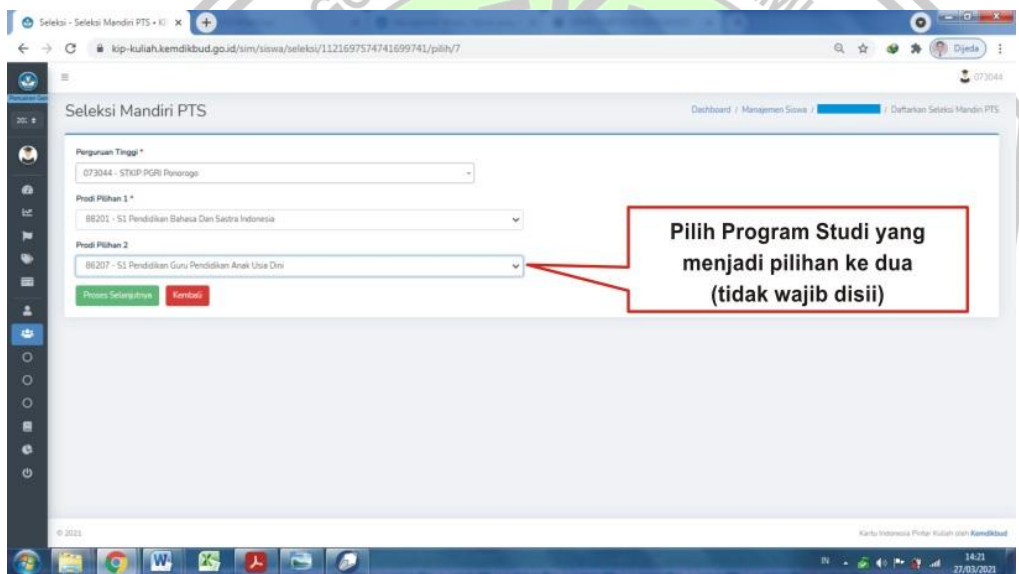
Seleksi - Seleksi Mandiri PTS • KI ×

kip-kuliah.kemdikbud.go.id/sim/siswa/seleksi/1121697574741699741/pilih/7

Djeda

073044

Seleksi Mandiri PTS

Dashboard / Manajemen Siswa / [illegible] / Daftarkan Seleksi Mandiri PTS

Perguruan Tinggi *

073044 - STKIP PGRI Ponorogo

Prodi Pilihan 1 *

88201 - S1 Pendidikan Bahasa Dan Sastra Indonesia

Prodi Pilihan 2

86207 - S1 Pendidikan Guru Pendidikan Anak Usia Dini

Proses Selanjutnya

Kembali

Pilih Program Studi yang menjadi pilihan ke dua (tidak wajib disii)

© 2021

Kartu Indonesia Pintar Kuliah oleh Kemdikbud

IN

14:21
27/03/2021